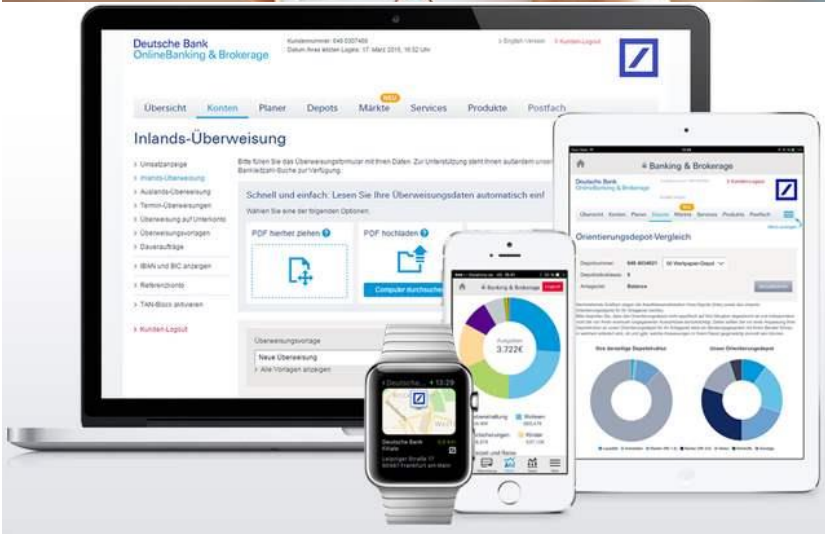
Deutsche Bank
OnlineBanking & Brokerage

Übersicht Konten Planer Depots Märkte Services Produkte Postfach

NEU

Inlands-Überweisung

> Umsatzanzeige
> Inlands-Überweisung
> Auslands-Überweisung
> Termin-Überweisungen
> Überweisung auf Unterkonto
> Überweisungsvorlagen
> Daueraufträge
> IBAN und BIC anzeigen
> Referenzkonto
> TAN-Block aktivieren
> Kunden-Logout

Schnell und einfach: Lesen Sie Ihre Überweisungsdaten automatisch ein!

PDF hierher ziehen
PDF hochladen
Computer durchsuchen

Überweisungsvorlage
Neue Überweisung
> Alle Vorlagen anzeigen

Banking & Brokerage

Orientierungsdepot-Vergleich

Banking & Brokerage

3.722€

Deutsche 13:29

Deutsche Bank
Filiale